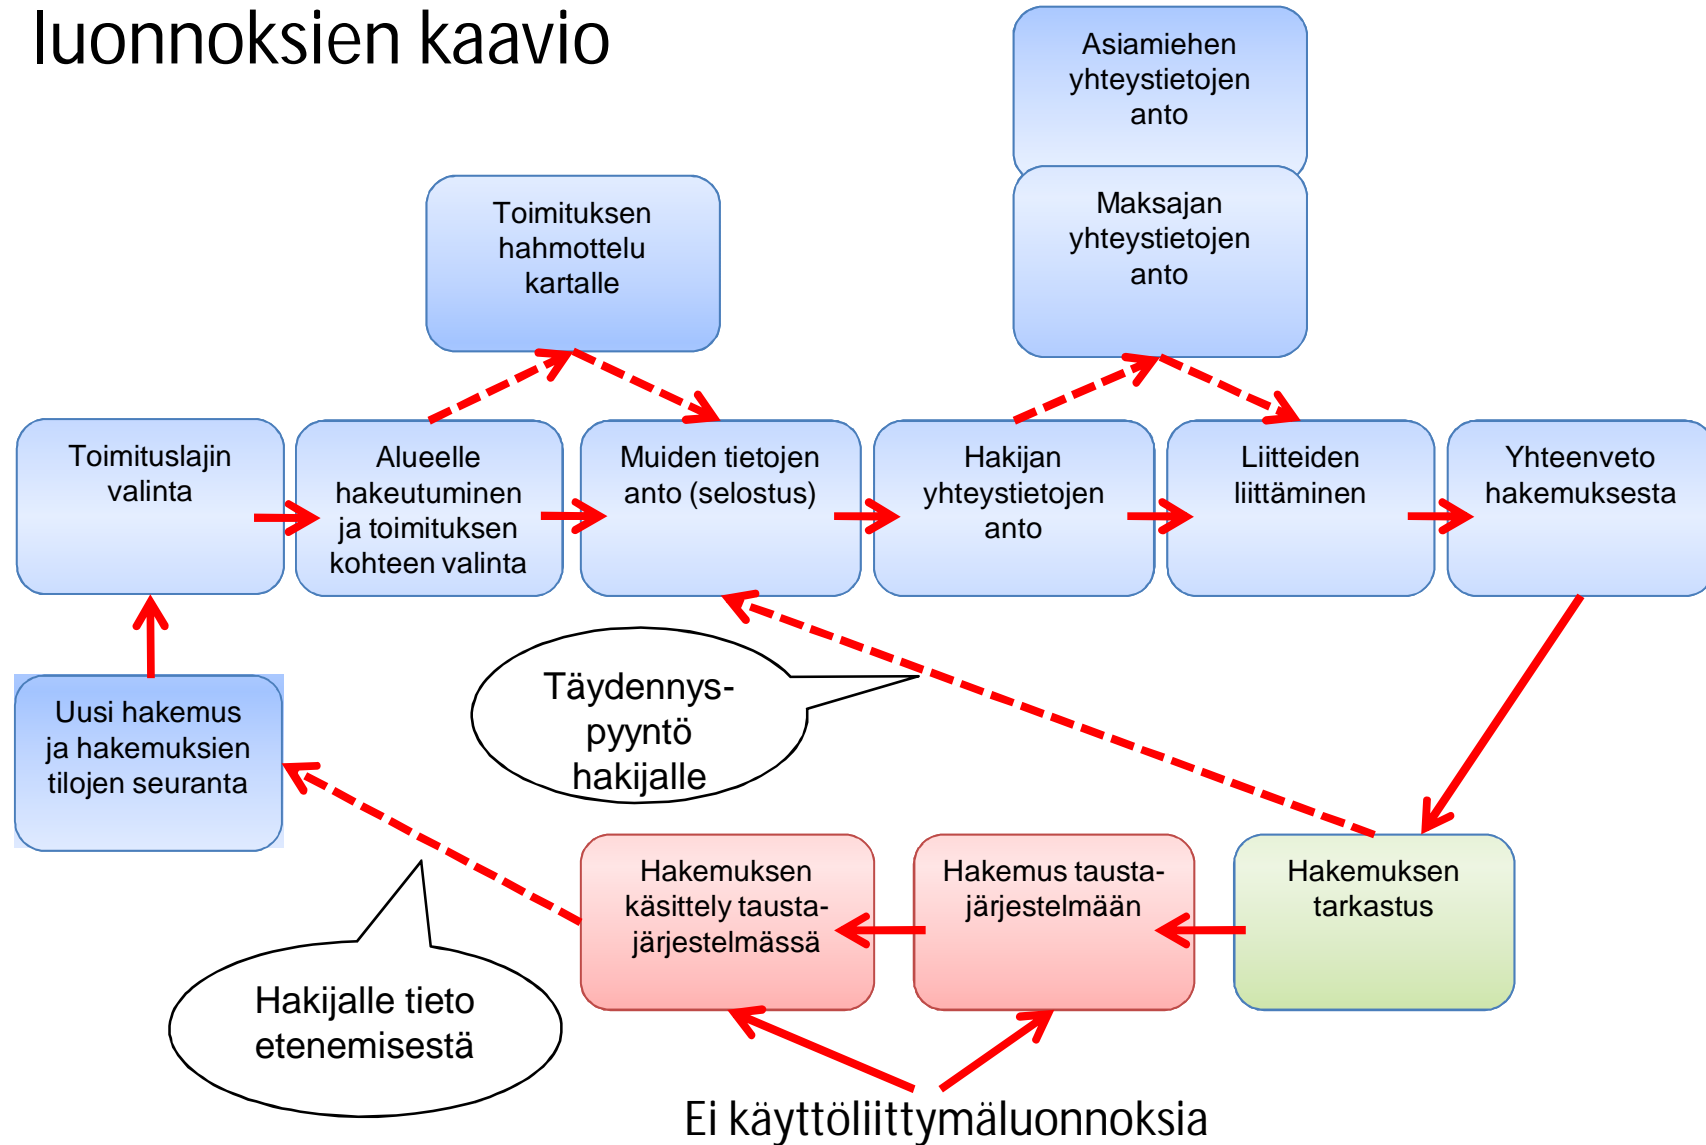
luonnoksien kaavio

Asiamiehen yhteystietojen anto

Toimituksen hahmottelu kartalle

Maksajan yhteystietojen anto

Toimituslajin valinta

Alueelle hakeutuminen ja toimituksen kohteen valinta

Muiden tietojen anto (selostus)

Hakijan yhteystietojen anto

Liitteiden liittäminen

Yhteenveto hakemuksesta

Uusi hakemus ja hakemuksien tilojen seuranta

Täydennyspyyntö hakijalle

Hakemuksen käsittely taustajärjestelmässä

Hakemus taustajärjestelmään

Hakemuksen tarkastus

Hakijalle tieto etenemisestä

Ei käyttöliittymäluonnoksia